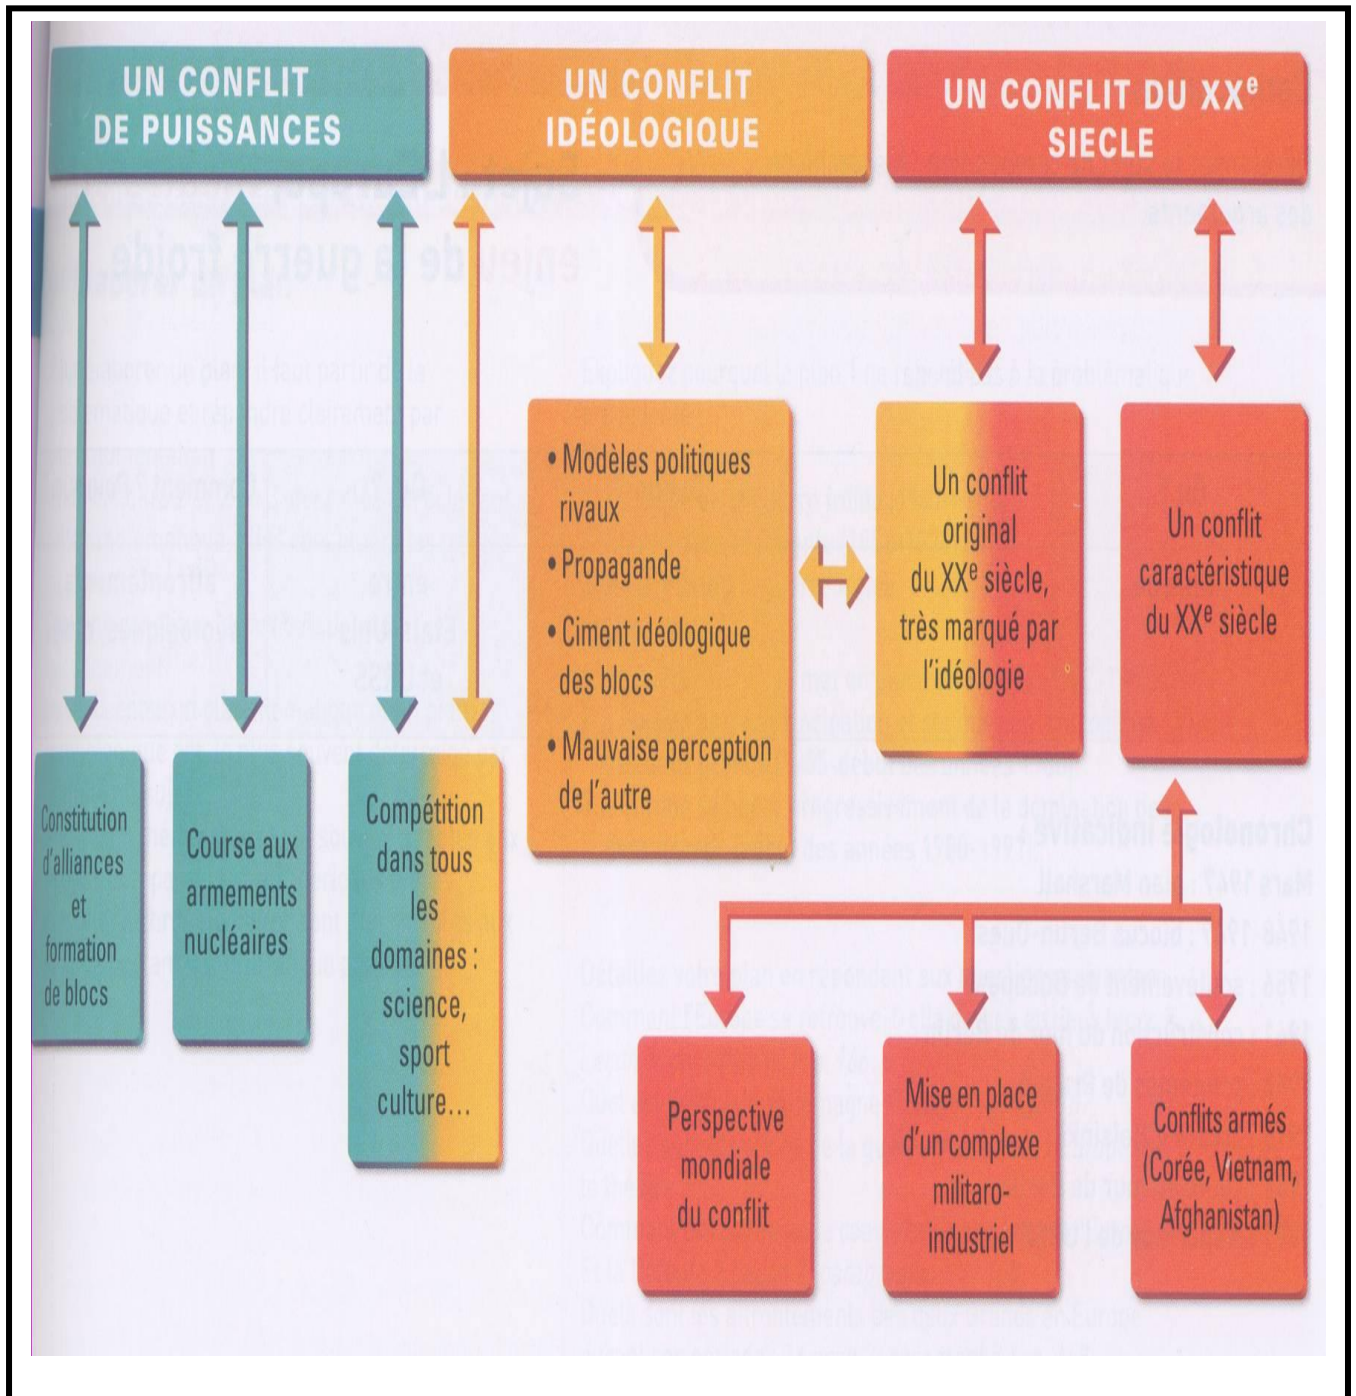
UN CONFLIT DE PUISSANCES

UN CONFLIT IDÉOLOGIQUE

UN CONFLIT DU XX$^e$ SIECLE

• Modèles politiques rivaux
• Propagande
• Ciment idéologique des blocs
• Mauvaise perception de l'autre

Un conflit original du XX$^e$ siècle, très marqué par l'idéologie

Un conflit caractéristique du XX$^e$ siècle

Constitution d'alliances et formation de blocs

Course aux armements nucléaires

Compétition dans tous les domaines : science, sport culture...

Perspective mondiale du conflit

Mise en place d'un complexe militaro-industriel

Conflits armés (Corée, Vietnam, Afghanistan)